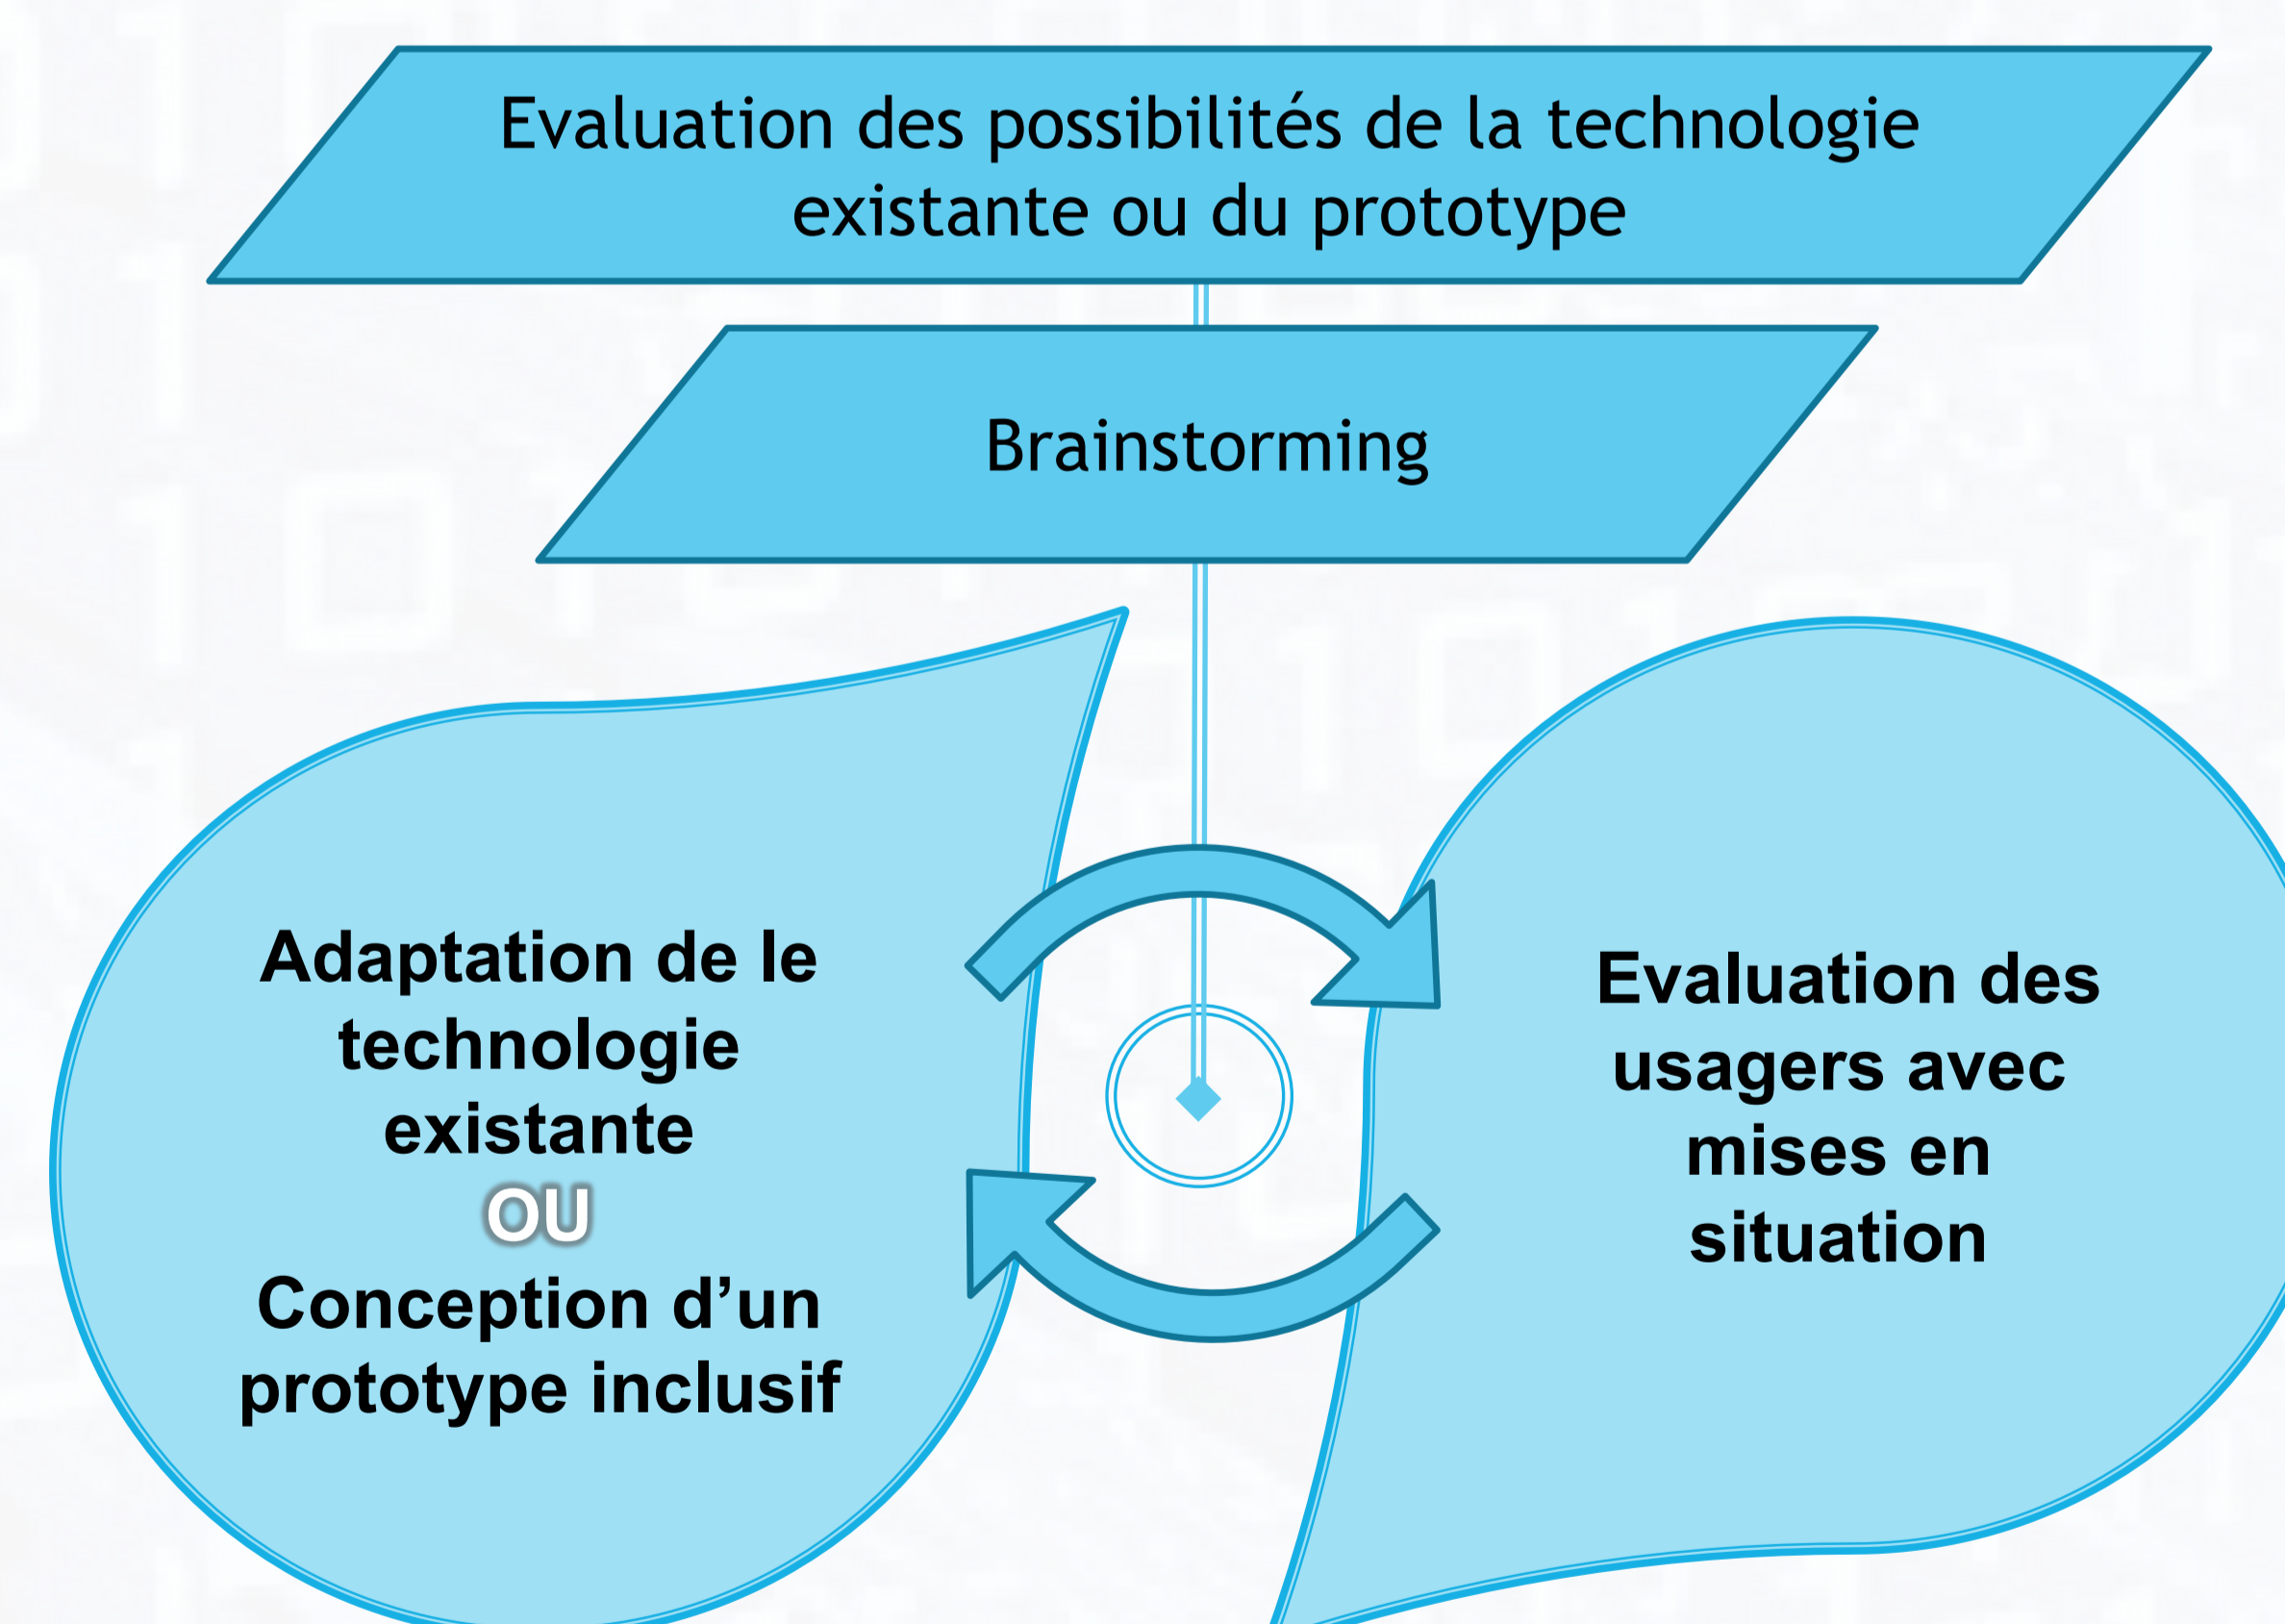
Evaluation des possibilités de la technologie existante ou du prototype

Brainstorming

Adaptation de le technologie existante
OU
Conception d'un prototype inclusif

Evaluation des usagers avec mises en situation